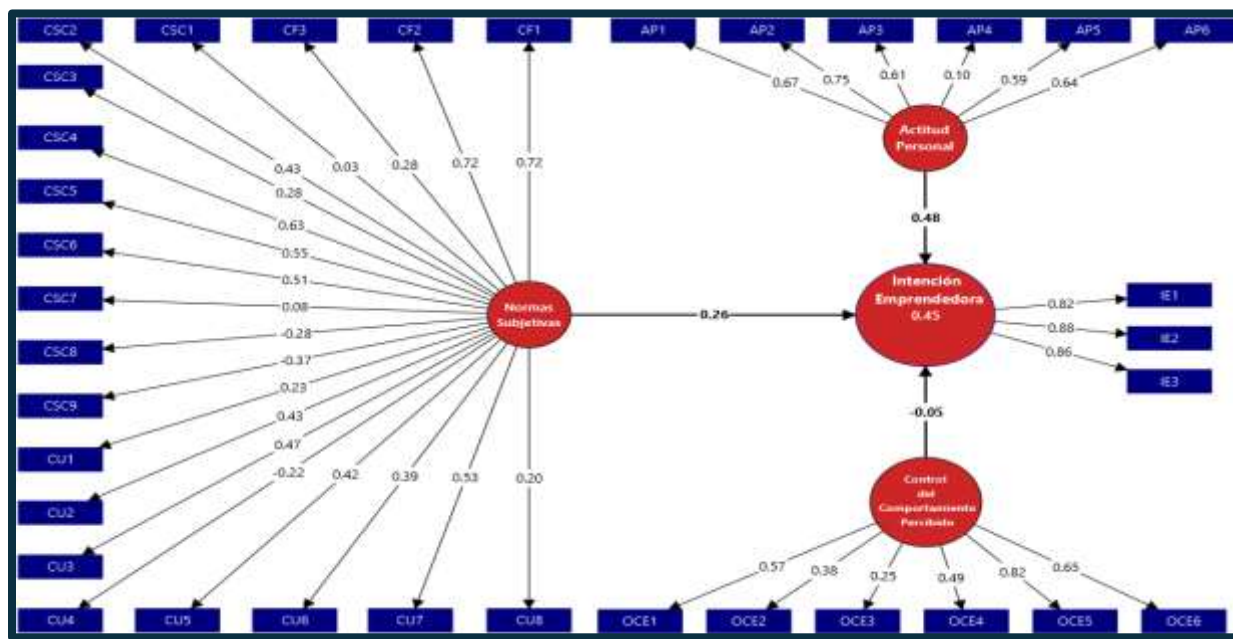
CSC2 CSC1 CF3 CF2 CF1 AP1 AP2 AP3 AP4 AP5 AP6

0.67 0.75 0.61 0.10 0.59 0.64

Actitud Personal

CSC3

CSC4

0.43 0.03 0.28 0.72 0.72

0.28

CSC5

0.63

0.48

CSC6

0.55

0.51

Intención Emprendedora 0.45

CSC7

0.08

Normas Subjetivas

0.26

0.82 IE1

-0.28

0.88 IE2

CSC8

-0.37

0.86

IE3

0.23

CSC9

0.43

-0.05

CU1

0.47

-0.22 0.42 0.39 0.53 0.20

Control del Comportamiento Percibido

CU2

CU3

0.57 0.38 0.25 0.49 0.82 0.65

CU4 CU5 CU6 CU7 CU8 OCE1 OCE2 OCE3 OCE4 OCE5 OCE6